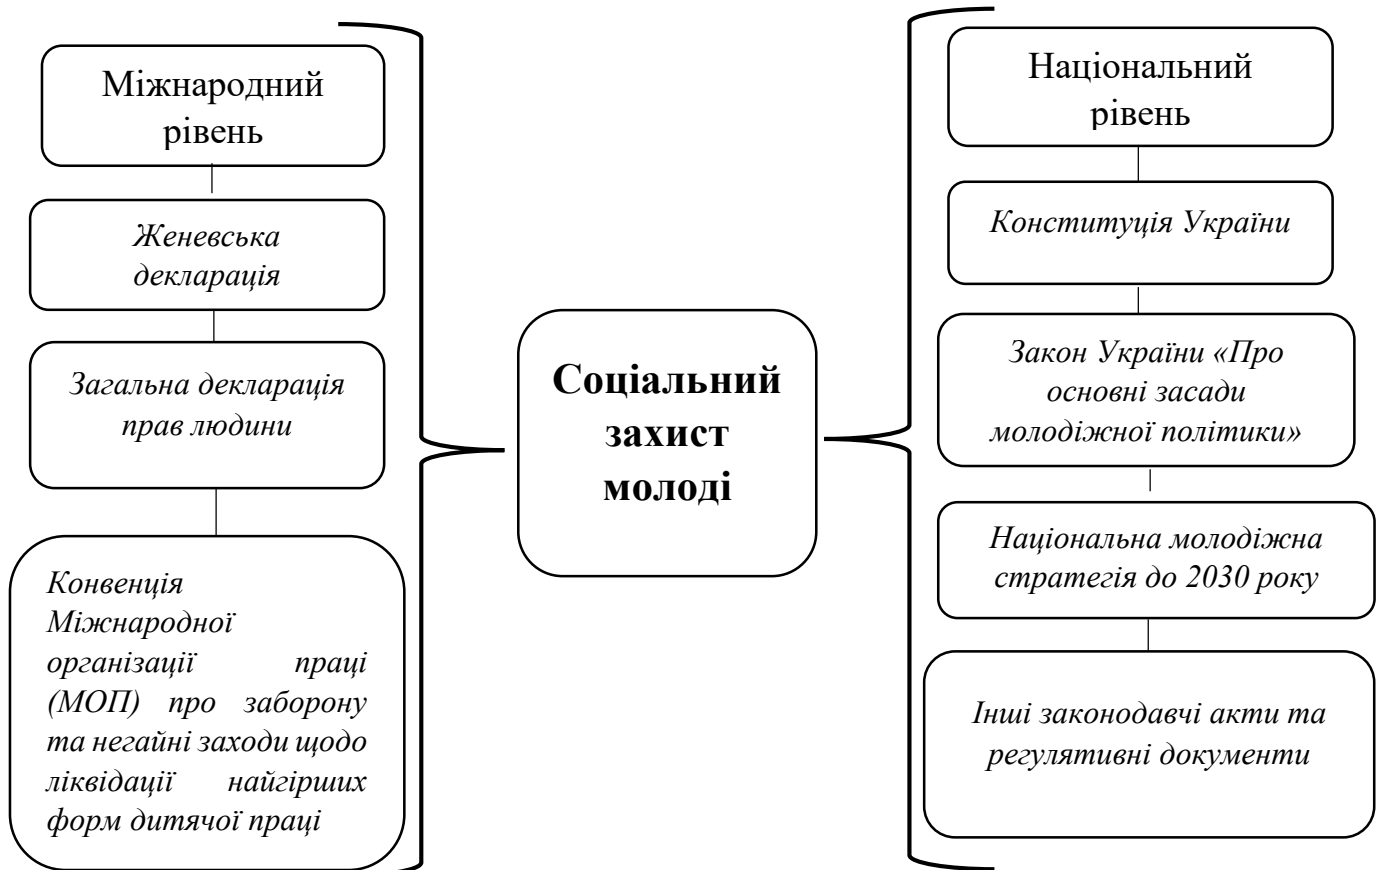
Міжнародний рівень

Женевська декларація

Загальна декларація прав людини

Конвенція Міжнародної організації праці (МОП) про заборону та негайні заходи щодо ліквідації найгірших форм дитячої праці

Соціальний захист молоді

Національний рівень

Конституція України

Закон України «Про основні засади молодіжної політики»

Національна молодіжна стратегія до 2030 року

Інші законодавчі акти та регулятивні документи